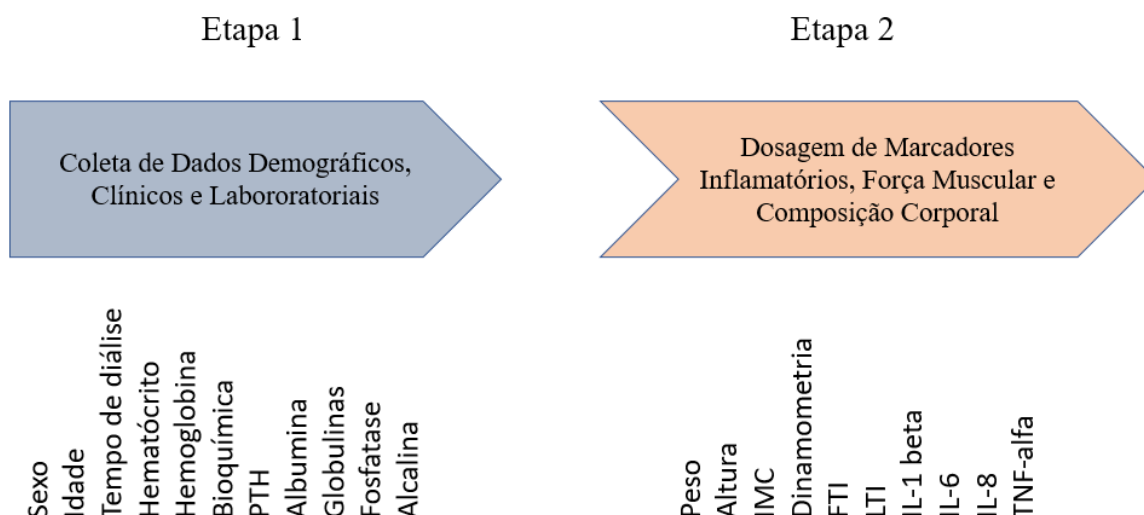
Etapa 1

Coleta de Dados Demográficos, Clínicos e Labororatoriais

Sexo
Idade
Tempo de diálise
Hematócrito
Hemoglobina
Bioquímica
PTH
Albumina
Globulinas
Fosfatase
Alcalina

Etapa 2

Dosagem de Marcadores Inflamatórios, Força Muscular e Composição Corporal

Peso
Altura
IMC
Dinamometria
FTI
LTI
IL-1 beta
IL-6
IL-8
TNF-alfa